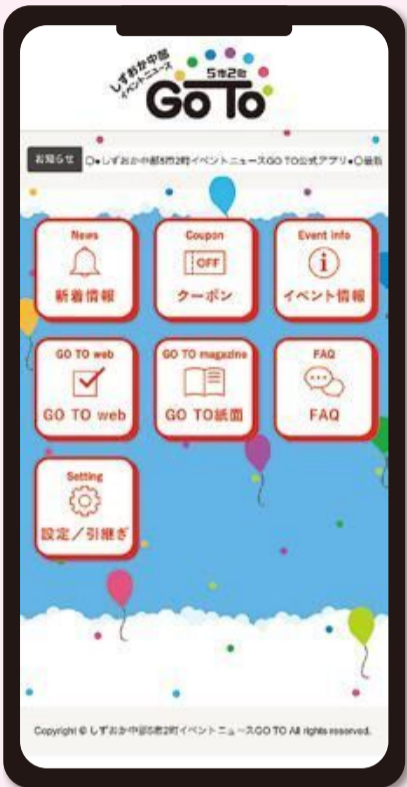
しずおか中部
イベントニュース
5市2町
GO To

お知らせ ◎●しずおか中部5市2町イベントニュースGO TO公式アプリ●◎最新

News
新着情報

Coupon
OFF
クーポン

Event info
イベント情報

GO TO web
GO TO web

GO TO magazine
GO TO紙面

FAQ
FAQ

Setting
設定／引継ぎ

Copyright © しずおか中部5市2町イベントニュースGO TO All rights reserved.